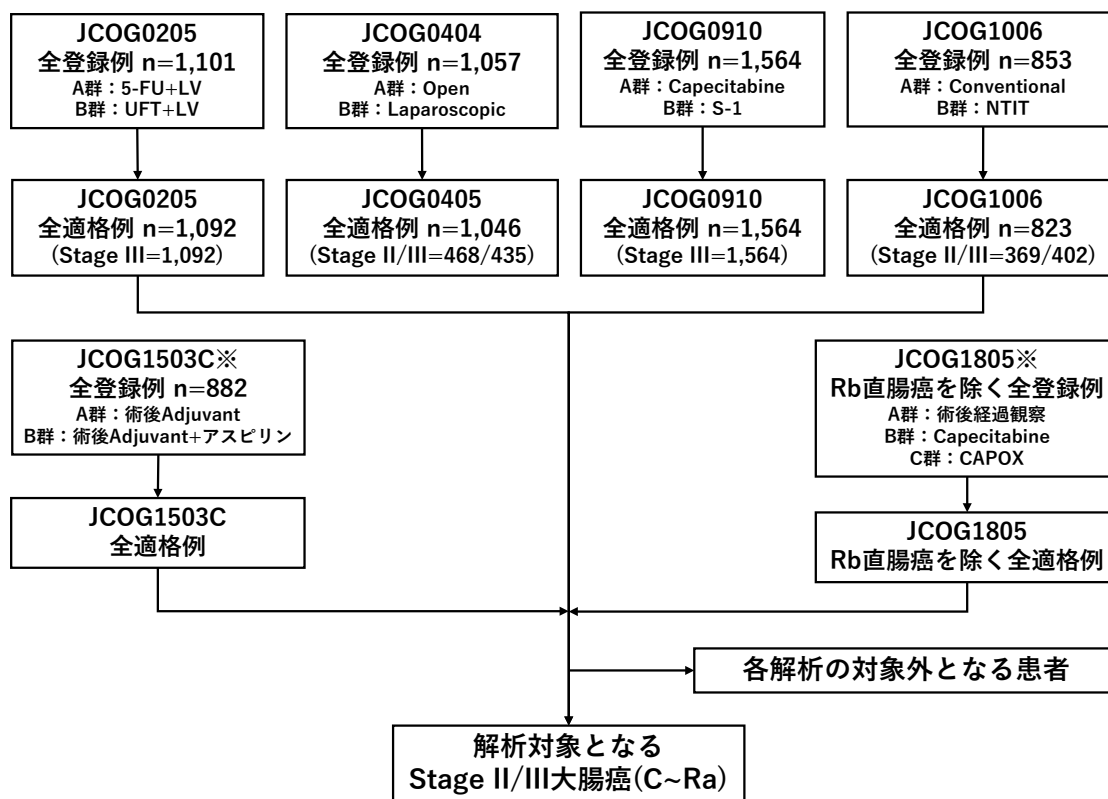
JCOG0205
全登録例 n=1,101
A群：5-FU+LV
B群：UFT+LV

JCOG0404
全登録例 n=1,057
A群：Open
B群：Laparoscopic

JCOG0910
全登録例 n=1,564
A群：Capecitabine
B群：S-1

JCOG1006
全登録例 n=853
A群：Conventional
B群：NTIT

JCOG0205
全適格例 n=1,092
(Stage III=1,092)

JCOG0405
全適格例 n=1,046
(Stage II/III=468/435)

JCOG0910
全適格例 n=1,564
(Stage III=1,564)

JCOG1006
全適格例 n=823
(Stage II/III=369/402)

JCOG1503C※
全登録例 n=882
A群：術後Adjuvant
B群：術後Adjuvant+アスピリン

JCOG1805※
Rb直腸癌を除く全登録例
A群：術後経過観察
B群：Capecitabine
C群：CAPOX

JCOG1503C
全適格例

JCOG1805
Rb直腸癌を除く全適格例

各解析の対象外となる患者

解析対象となる
Stage II/III大腸癌(C~Ra)